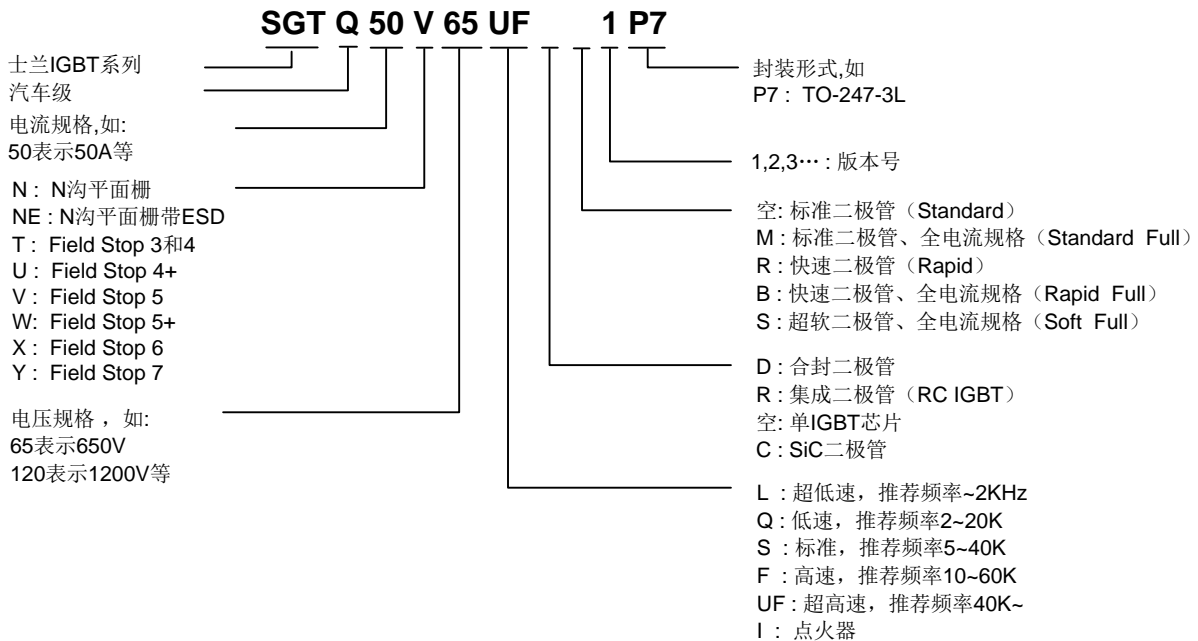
SGT Q 50 V 65 UF _ _ 1 P7

士兰IGBT系列
汽车级
电流规格,如:
50表示50A等

N : N沟平面栅
NE : N沟平面栅带ESD
T : Field Stop 3和4
U : Field Stop 4+
V : Field Stop 5
W: Field Stop 5+
X : Field Stop 6
Y : Field Stop 7

电压规格 , 如:
65表示650V
120表示1200V等

封装形式,如
P7 : TO-247-3L

1,2,3… : 版本号

空: 标准二极管（Standard）
M : 标准二极管、全电流规格（Standard Full）
R : 快速二极管（Rapid）
B : 快速二极管、全电流规格（Rapid Full）
S : 超软二极管、全电流规格（Soft Full）

D : 合封二极管
R : 集成二极管（RC IGBT）
空: 单IGBT芯片
C : SiC二极管

L : 超低速，推荐频率~2KHz
Q : 低速，推荐频率2~20K
S : 标准，推荐频率5~40K
F : 高速，推荐频率10~60K
UF : 超高速，推荐频率40K~
I : 点火器